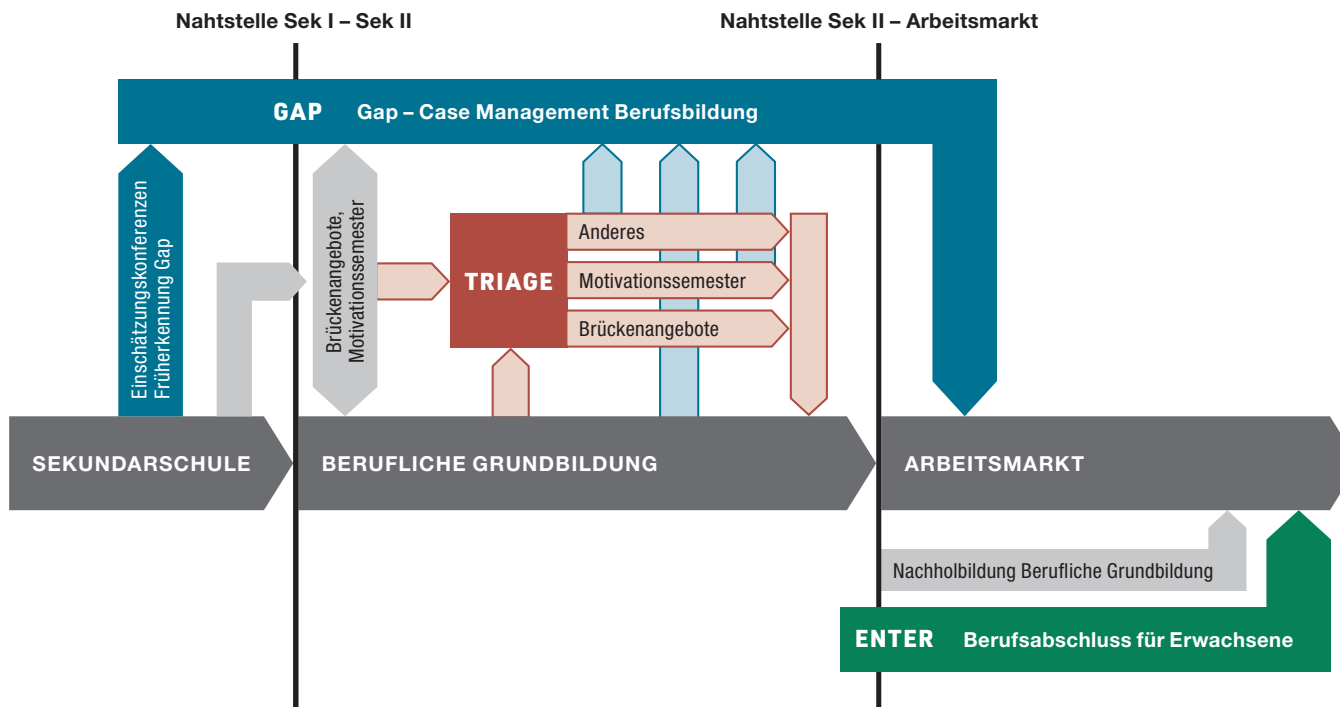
Nahtstelle Sek I – Sek II

Nahtstelle Sek II – Arbeitsmarkt

GAP Gap – Case Management Berufsbildung

Einschätzungskonferenzen Früherkennung Gap

Brückenangebote, Motivationssemester

TRIAGE

Anderes

Motivationssemester

Brückenangebote

SEKUNDARSCHULE

BERUFLICHE GRUNDBILDUNG

ARBEITSMARKT

Nachholbildung Berufliche Grundbildung

ENTER Berufsabschluss für Erwachsene